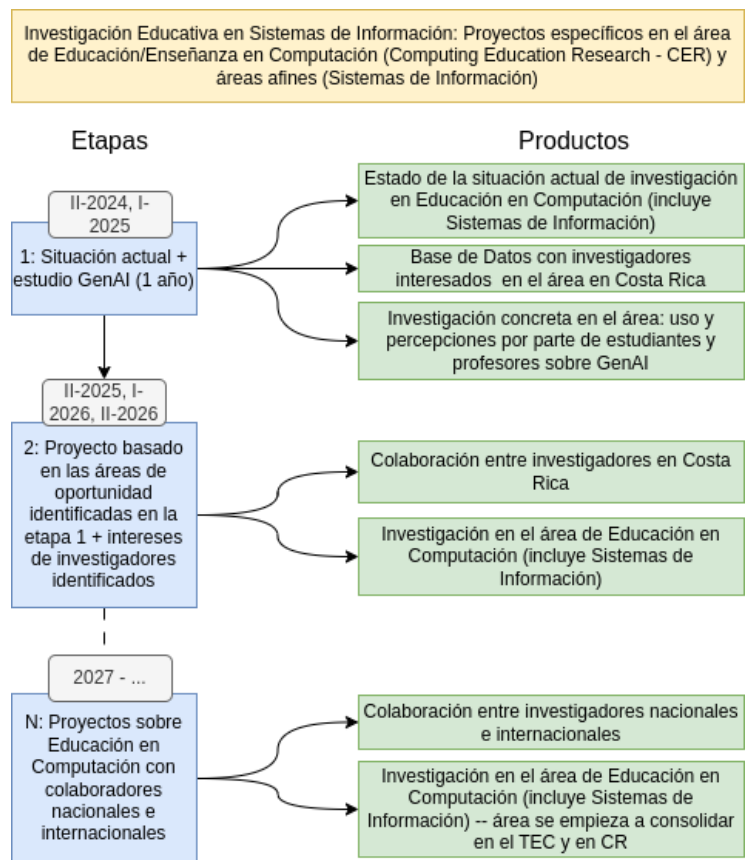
Investigación Educativa en Sistemas de Información: Proyectos específicos en el área de Educación/Enseñanza en Computación (Computing Education Research - CER) y áreas afines (Sistemas de Información)

Etapas

Productos

II-2024, I-2025

1: Situación actual + estudio GenAI (1 año)

Estado de la situación actual de investigación en Educación en Computación (incluye Sistemas de Información)

Base de Datos con investigadores interesados en el área en Costa Rica

Investigación concreta en el área: uso y percepciones por parte de estudiantes y profesores sobre GenAI

II-2025, I-2026, II-2026

2: Proyecto basado en las áreas de oportunidad identificadas en la etapa 1 + intereses de investigadores identificados

Colaboración entre investigadores en Costa Rica

Investigación en el área de Educación en Computación (incluye Sistemas de Información)

2027 - ...

N: Proyectos sobre Educación en Computación con colaboradores nacionales e internacionales

Colaboración entre investigadores nacionales e internacionales

Investigación en el área de Educación en Computación (incluye Sistemas de Información) -- área se empieza a consolidar en el TEC y en CR